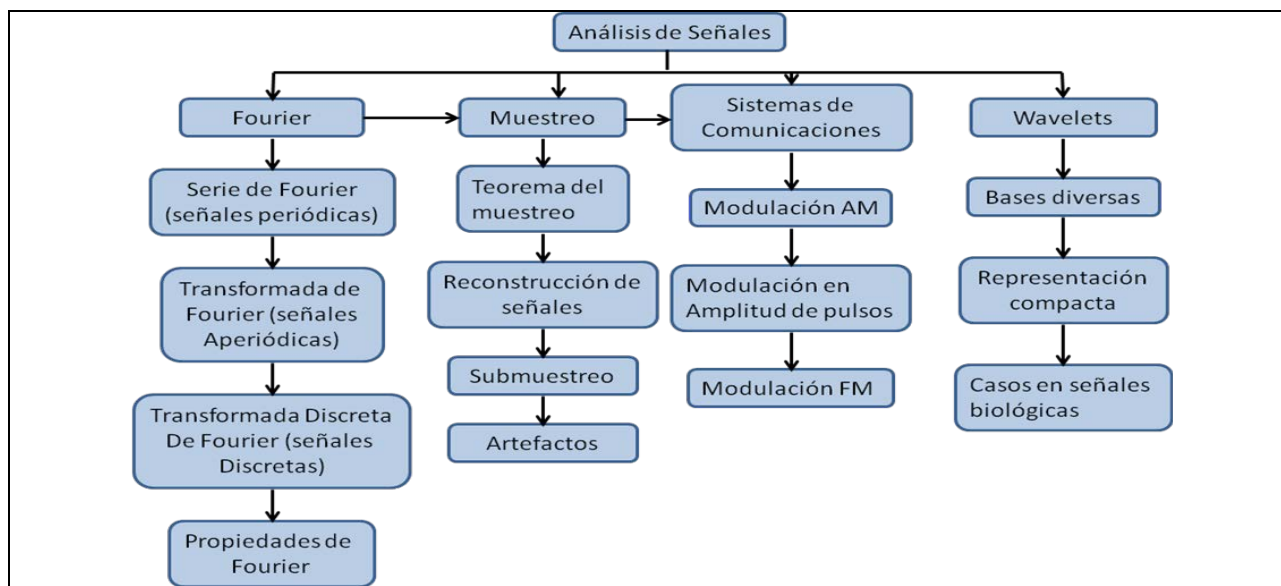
Análisis de Señales

Fourier

Serie de Fourier (señales periódicas)

Transformada de Fourier (señales Aperiódicas)

Transformada Discreta De Fourier (señales Discretas)

Propiedades de Fourier

Muestreo

Teorema del muestreo

Reconstrucción de señales

Submuestreo

Artefactos

Sistemas de Comunicaciones

Modulación AM

Modulación en Amplitud de pulsos

Modulación FM

Wavelets

Bases diversas

Representación compacta

Casos en señales biológicas